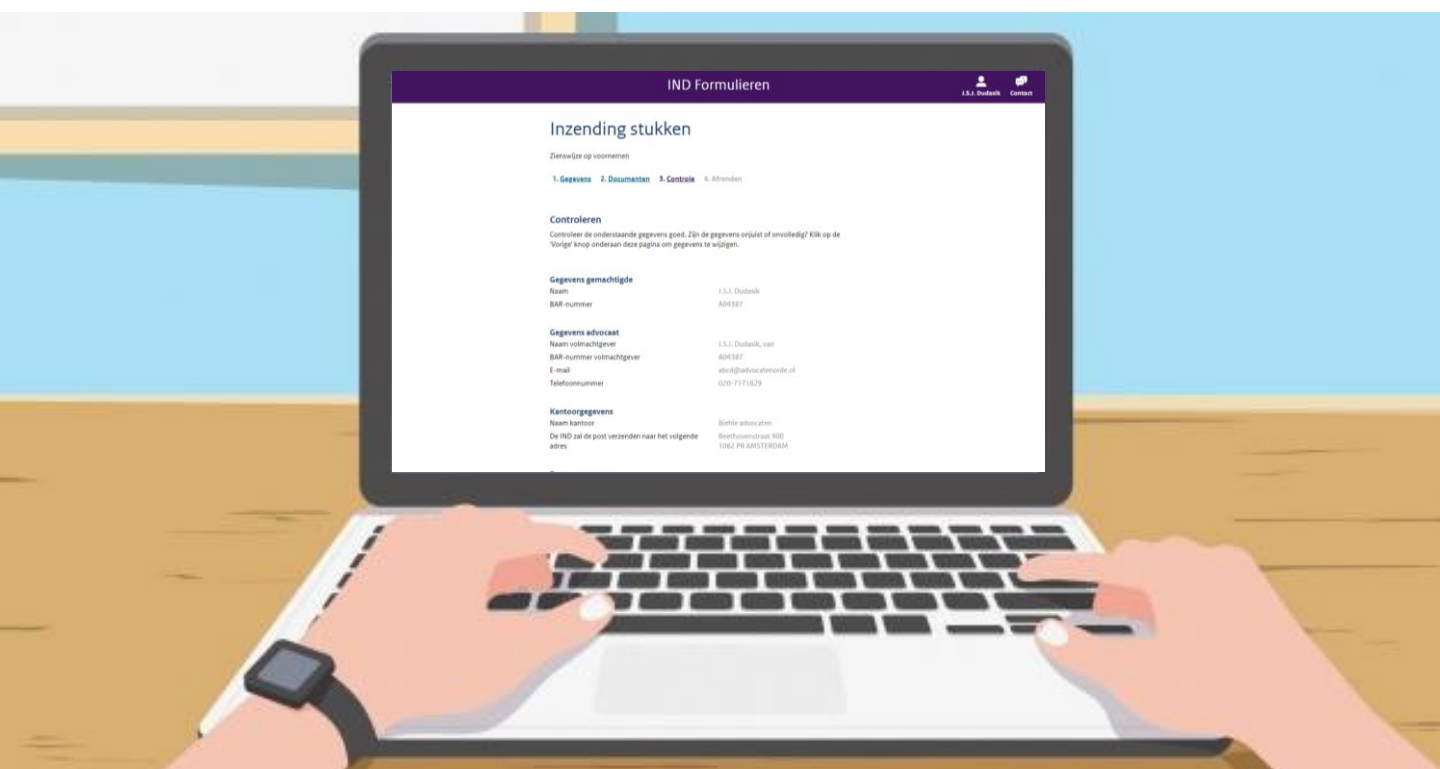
IND Formulieren

J.S.J. Dudasik Contact

Inzending stukken

Zienswijze op voornemen

1. Gegevens 2. Documenten 3. Controle 4. Afronden

Controleren

Controleer de onderstaande gegevens goed. Zijn de gegevens onjuist of onvolledig? Klik op de 'Vorige' knop onderaan deze pagina om gegevens te wijzigen.

Gegevens gemachtigde

| Naam | J.S.J. Dudasik |
|---|---|
| BAR-nummer | A04387 |

Gegevens advocaat

| Naam volmachtgever | J.S.J. Dudasik, van |
|---|---|
| BAR-nummer volmachtgever | A04387 |
| E-mail | abcd@advocatenorde.nl |
| Telefoonnummer | 020-7171829 |

Kantoorgegevens

| Naam kantoor | Biehle advocaten |
|---|---|
| De IND zal de post verzenden naar het volgende adres | Beethovenstraat 900 1082 PR AMSTERDAM |